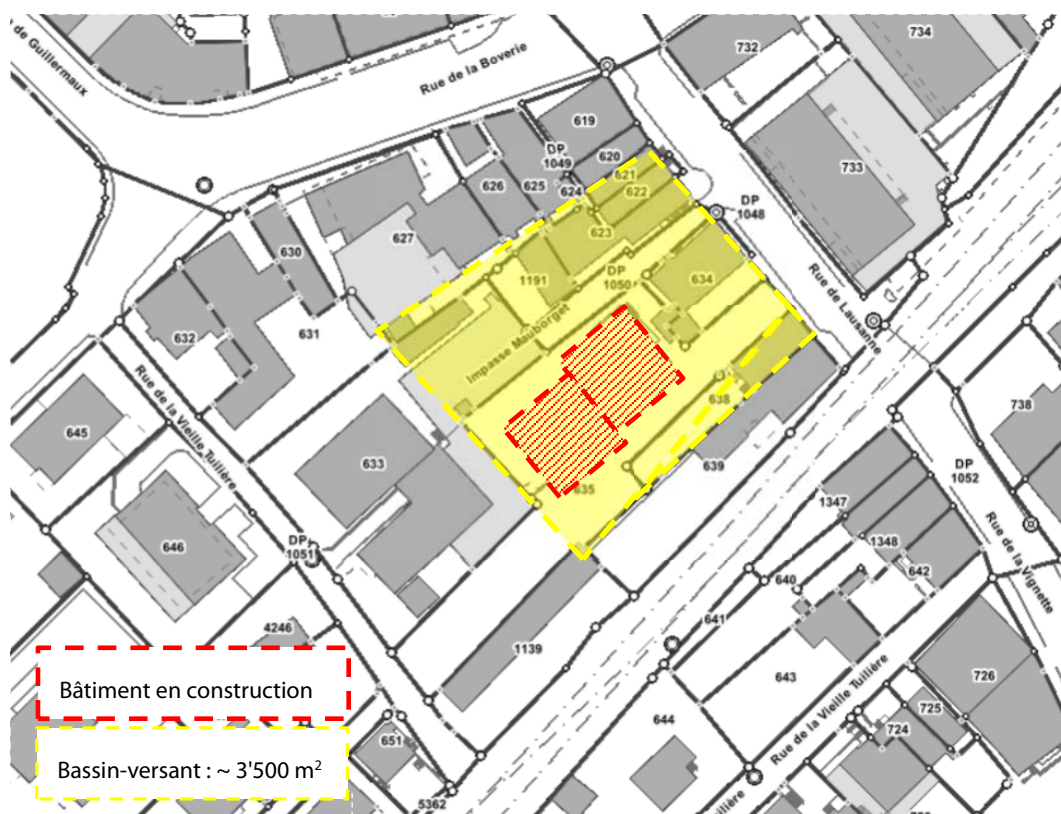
de Guillermaux
Rue de la Boverie
732
734
619
DP 1049
620
621
622
626
625
624
DP 1048
733
627
623
630
1191
DP 1050
634
Rue de Lausanne
632
631
Impasse Mauborget
638
738
645
Rue de la Vieille Tuillère
633
639
DP 1052
635
1347
Rue de la Vignette
646
DP 1051
1348
642
640
641
4246
1139
643
726
Bâtiment en construction
644
725
Rue de la Vieille Tuillère
724
651
Bassin-versant : ~ 3'500 m$^2$
5362
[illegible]illère